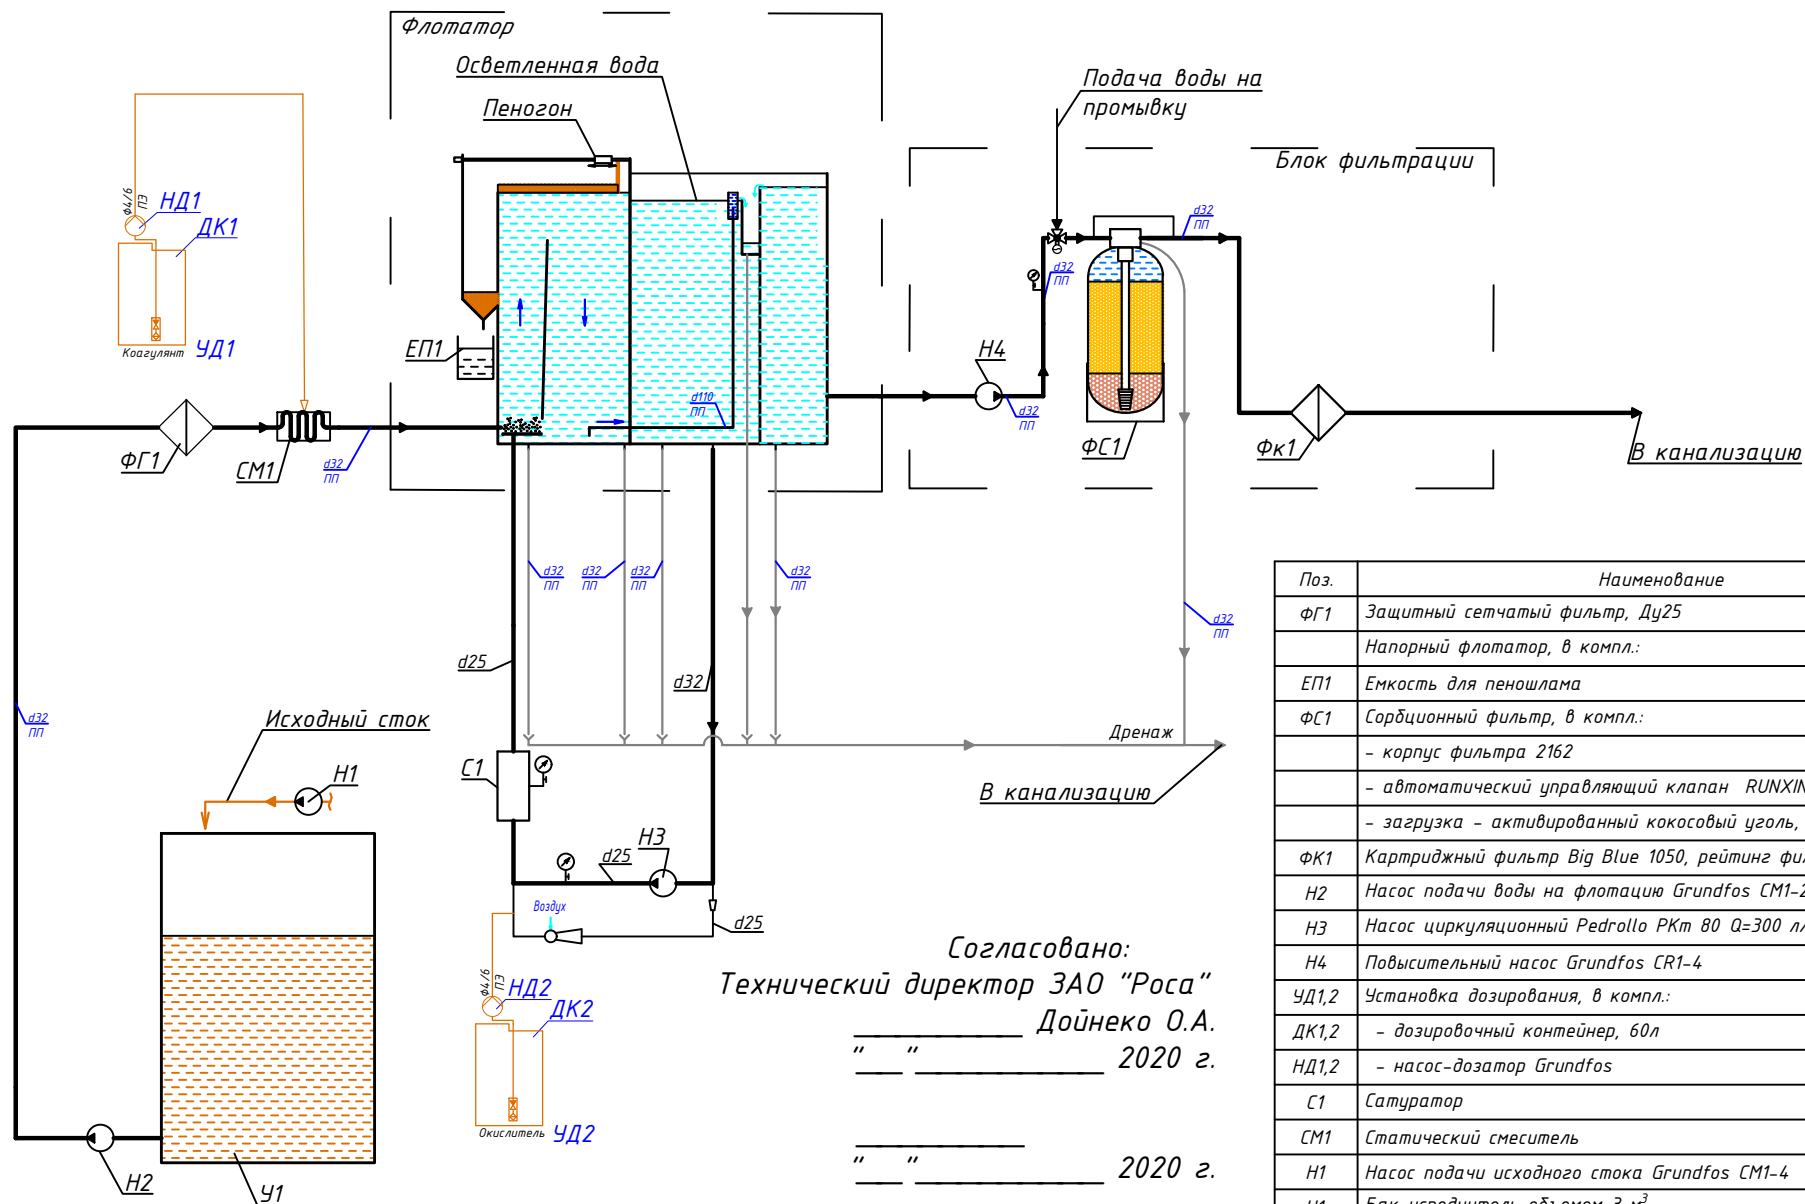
Флотатор

Осветленная вода

Пеногон

Подача воды на промывку

Блок фильтрации

ф4/6 ПЭ НД1

ДК1

Коагулянт УД1

ЕП1

d110 ПП

Н4

d32 ПП

d32 ПП

d32 ПП

d32 ПП

ФС1

Фк1

В канализацию

ФГ1

СМ1

d32 ПП

d32 ПП

d32 ПП

d32 ПП

d32 ПП

d32 ПП

d25

d32

d32 ПП

Исходный сток

Н1

С1

Дренаж

В канализацию

d25

Н3

Воздух

d25

ф4/6 ПЭ НД2

ДК2

Окислитель УД2

Н2

У1

Согласовано:
Технический директор ЗАО "Роса"
____________ Дойнеко О.А.
"___"____________ 2020 г.

____________
"___"____________ 2020 г.

| Поз. | Наименование |
|---|---|
| ФГ1 | Защитный сетчатый фильтр, Ду25 |
| | Напорный флотатор, в компл.: |
| ЕП1 | Емкость для пеношлама |
| ФС1 | Сорбционный фильтр, в компл.: |
| | – корпус фильтра 2162 |
| | – автоматический управляющий клапан RUNXIN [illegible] |
| | – загрузка – активированный кокосовый уголь, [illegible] |
| ФК1 | Картриджный фильтр Big Blue 1050, рейтинг фи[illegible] |
| Н2 | Насос подачи воды на флотацию Grundfos CM1-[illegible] |
| Н3 | Насос циркуляционный Pedrollo PKm 80 Q=300 л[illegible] |
| Н4 | Повысительный насос Grundfos CR1-4 |
| УД1,2 | Установка дозирования, в компл.: |
| ДК1,2 | – дозировочный контейнер, 60л |
| НД1,2 | – насос-дозатор Grundfos |
| С1 | Сатуратор |
| СМ1 | Статический смеситель |
| Н1 | Насос подачи исходного стока Grundfos CM1-4 |
| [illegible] | Бак исходных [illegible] объемом 3 м$^3$ |